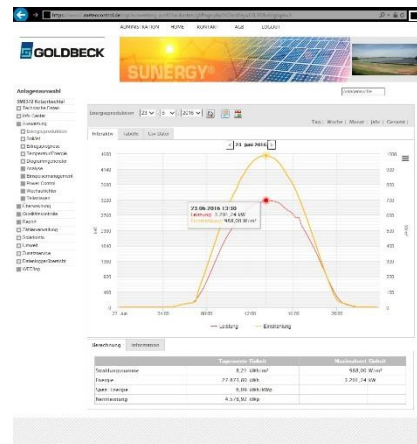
https:// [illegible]

AUSWAHL KARTEN HOME KONTAKT AGB LOGOUT

GOLDBECK

SUNERGY

Anlagenauswahl
SME018 Rekenbachtal
Technische Daten
Info Center
Auswertung
Energieproduktion
Tabelle
Ertragsprognose
Tempartur/Einstrahlung
Diagrammgenerator
Analyse
Einspeisemanagement
Power Control
Wechselrichter
Tabellen
Überwachung
Qualitätskontrolle
Report
Tabellenverwaltung
Statistiken
Umwelt
Zustandsinfos
Einstellungen/Übersicht
GTO/log

Energieproduktion 23 6 2016

Tag | Woche | Monat | Jahr | Gesamt |

Interaktiv Tabelle Live Daten

< 23 Juni 2016 >

23.06.2016 13:00
Leistung: 3.291,24 kW
Einstrahlung: 988,00 W/m²

— Leistung — Einstrahlung

Berechnung Information

| | Tagessumme Einheit | Maximalwert Einheit |
|---|---|---|
| Strahlungssumme | 8,21 kWh/m² | 988,00 W/m² |
| Energie | 27.873,60 kWh | 3.291,24 kW |
| Spez. Energie | 8,06 kWh/kWp | |
| Nennleistung | 4.578,80 kWp | |